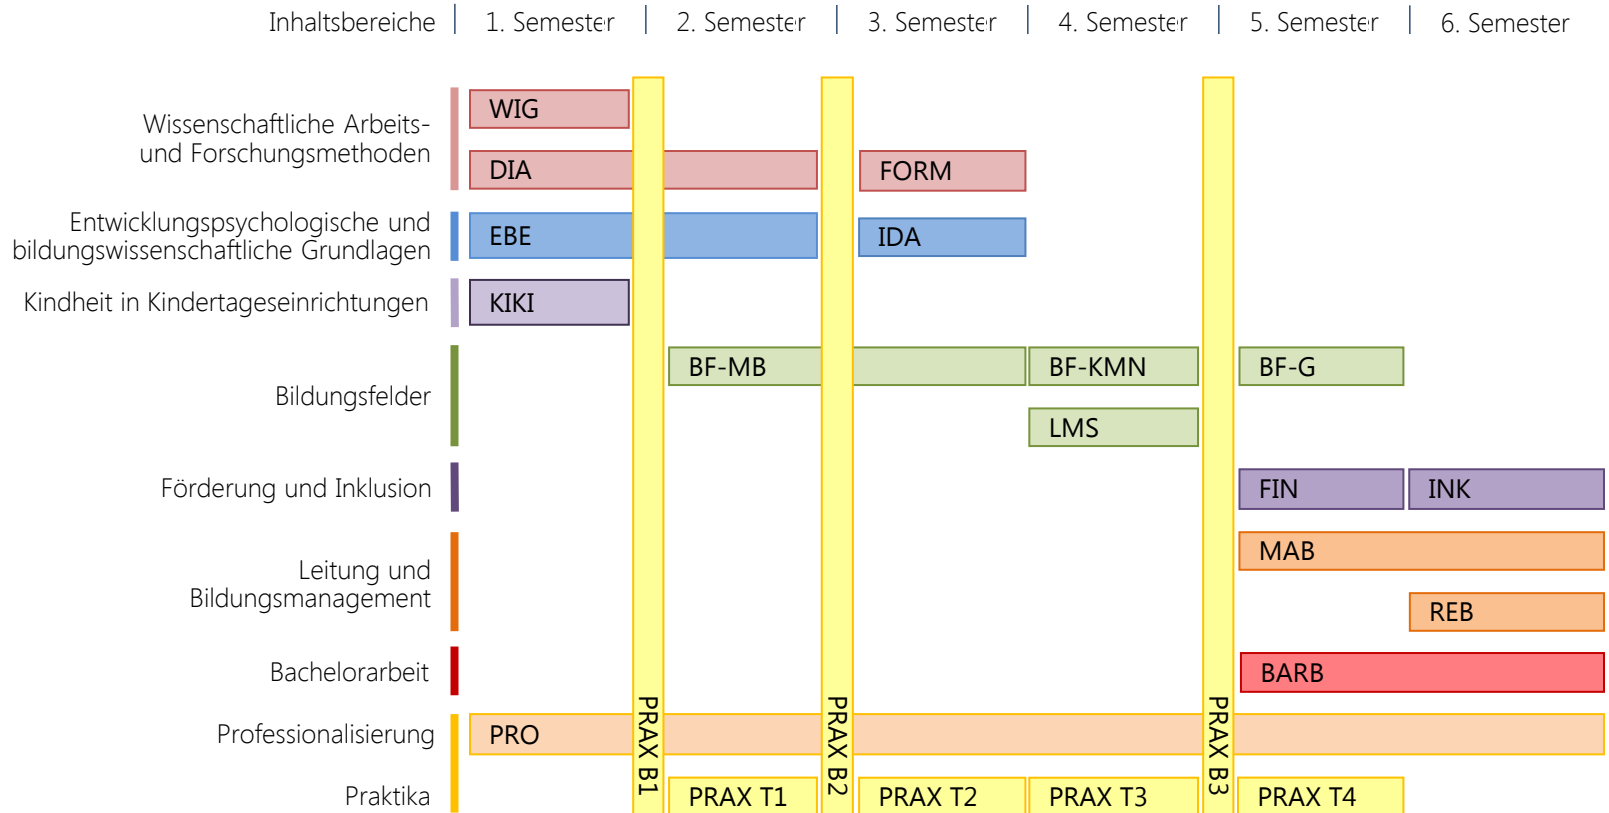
Inhaltsbereiche | 1. Semester | 2. Semester | 3. Semester | 4. Semester | 5. Semester | 6. Semester

Wissenschaftliche Arbeits- und Forschungsmethoden
WIG
DIA
FORM

Entwicklungspsychologische und bildungswissenschaftliche Grundlagen
EBE
IDA

Kindheit in Kindertageseinrichtungen
KIKI

Bildungsfelder
BF-MB
BF-KMN
BF-G
LMS

Förderung und Inklusion
FIN
INK

Leitung und Bildungsmanagement
MAB
REB

Bachelorarbeit
BARB

Professionalisierung
PRO

Praktika
PRAX B1
PRAX B2
PRAX B3
PRAX T1
PRAX T2
PRAX T3
PRAX T4